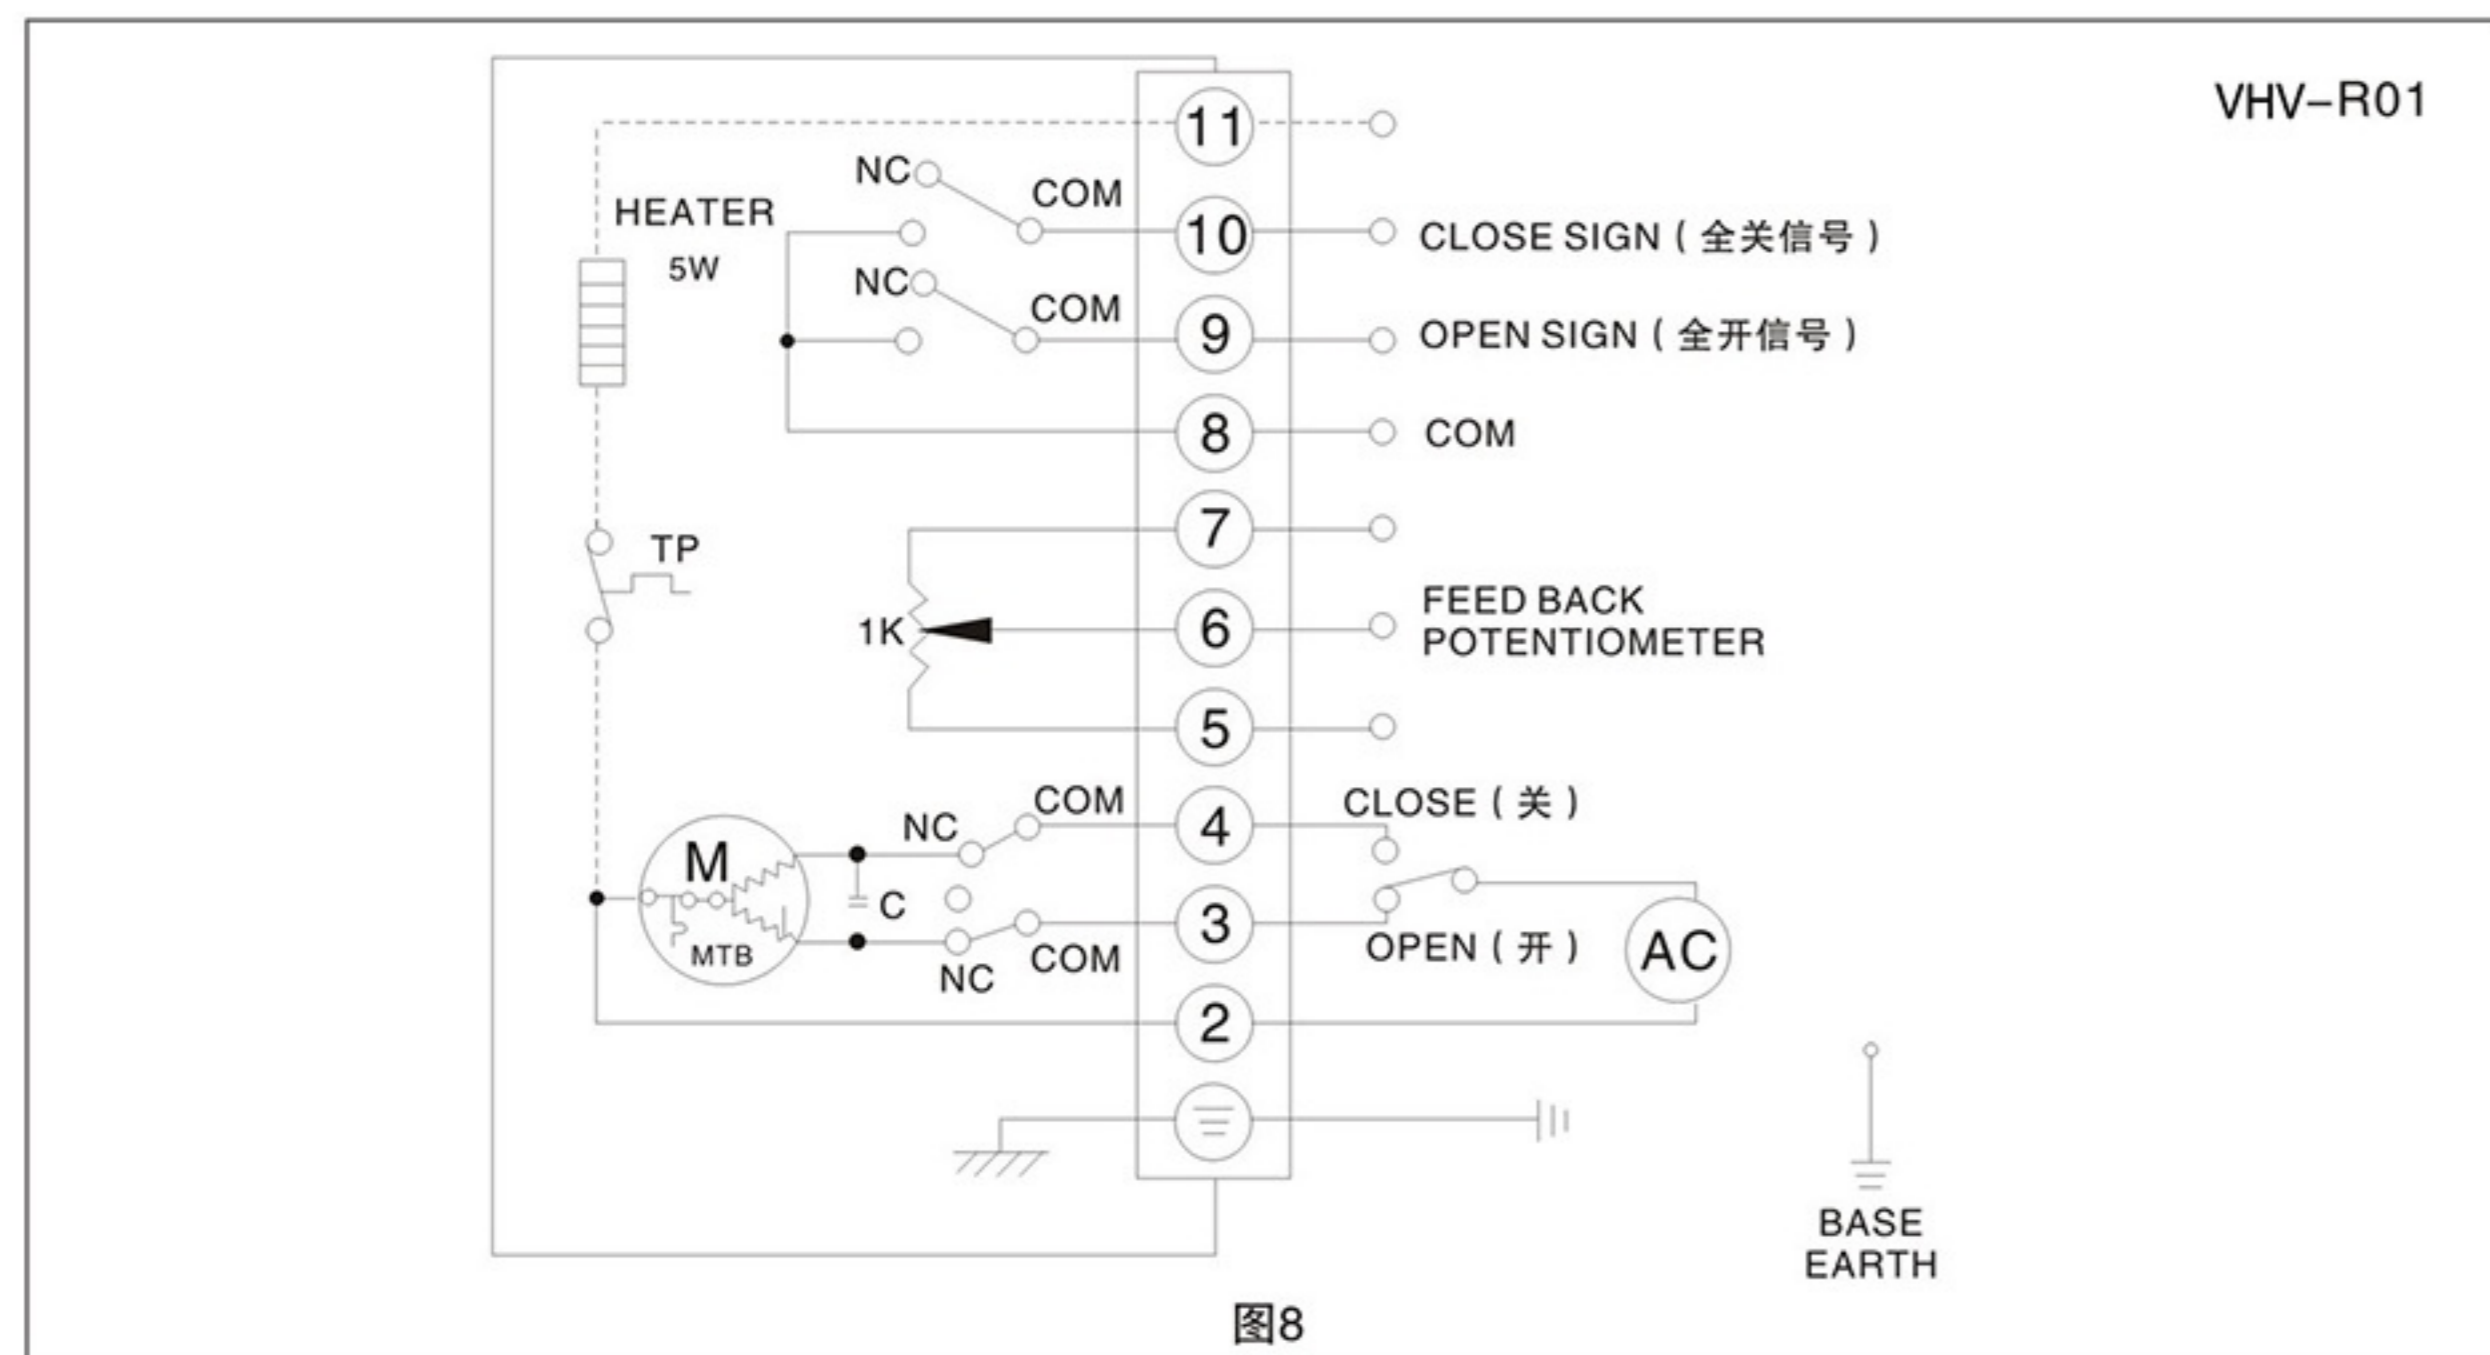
VHV-R01

11

HEATER
5W

NC
COM
10
CLOSE SIGN ( 全关信号 )

NC
COM
9
OPEN SIGN ( 全开信号 )

8
COM

7

TP

1K
6
FEED BACK
POTENTIOMETER

5

COM
NC
4
CLOSE ( 关 )

M
MTB
C

3
NC
COM
OPEN ( 开 )
AC

2

BASE
EARTH

图8